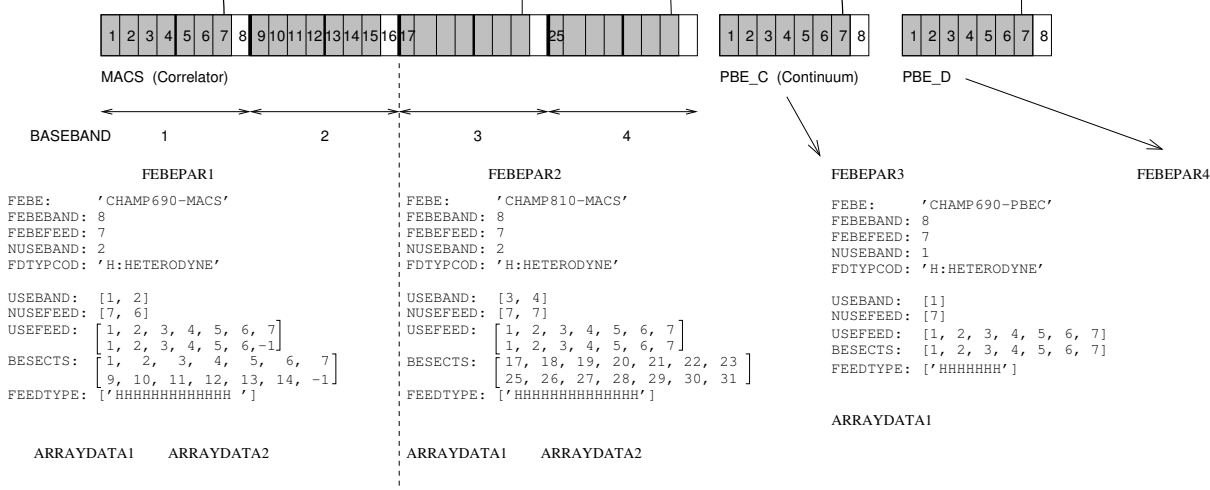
1 2 3 4 5 6 7 8 9 10 11 12 13 14 15 16 17 25

1 2 3 4 5 6 7 8

1 2 3 4 5 6 7 8

MACS (Correlator)

PBE_C (Continuum)

PBE_D

BASEBAND 1 2 3 4

FEBEPAR1

FEBE: 'CHAMP690-MACS'
FEBEBAND: 8
FEBEFEED: 7
NUSEBAND: 2
FDTYPCOD: 'H:HETERODYNE'

USEBAND: [1, 2]
NUSEFEED: [7, 6]
USEFEED: $\begin{bmatrix} 1, 2, 3, 4, 5, 6, 7 \\ 1, 2, 3, 4, 5, 6, -1 \end{bmatrix}$
BESECTS: $\begin{bmatrix} 1, 2, 3, 4, 5, 6, 7 \\ 9, 10, 11, 12, 13, 14, -1 \end{bmatrix}$
FEEDTYPE: ['HHHHHHHHHHHHH ']

ARRAYDATA1 ARRAYDATA2

FEBEPAR2

FEBE: 'CHAMP810-MACS'
FEBEBAND: 8
FEBEFEED: 7
NUSEBAND: 2
FDTYPCOD: 'H:HETERODYNE'

USEBAND: [3, 4]
NUSEFEED: [7, 7]
USEFEED: $\begin{bmatrix} 1, 2, 3, 4, 5, 6, 7 \\ 1, 2, 3, 4, 5, 6, 7 \end{bmatrix}$
BESECTS: $\begin{bmatrix} 17, 18, 19, 20, 21, 22, 23 \\ 25, 26, 27, 28, 29, 30, 31 \end{bmatrix}$
FEEDTYPE: ['HHHHHHHHHHHHHH']

ARRAYDATA1 ARRAYDATA2

FEBEPAR3

FEBE: 'CHAMP690-PBEC'
FEBEBAND: 8
FEBEFEED: 7
NUSEBAND: 1
FDTYPCOD: 'H:HETERODYNE'

USEBAND: [1]
NUSEFEED: [7]
USEFEED: [1, 2, 3, 4, 5, 6, 7]
BESECTS: [1, 2, 3, 4, 5, 6, 7]
FEEDTYPE: ['HHHHHHH']

ARRAYDATA1

FEBEPAR4